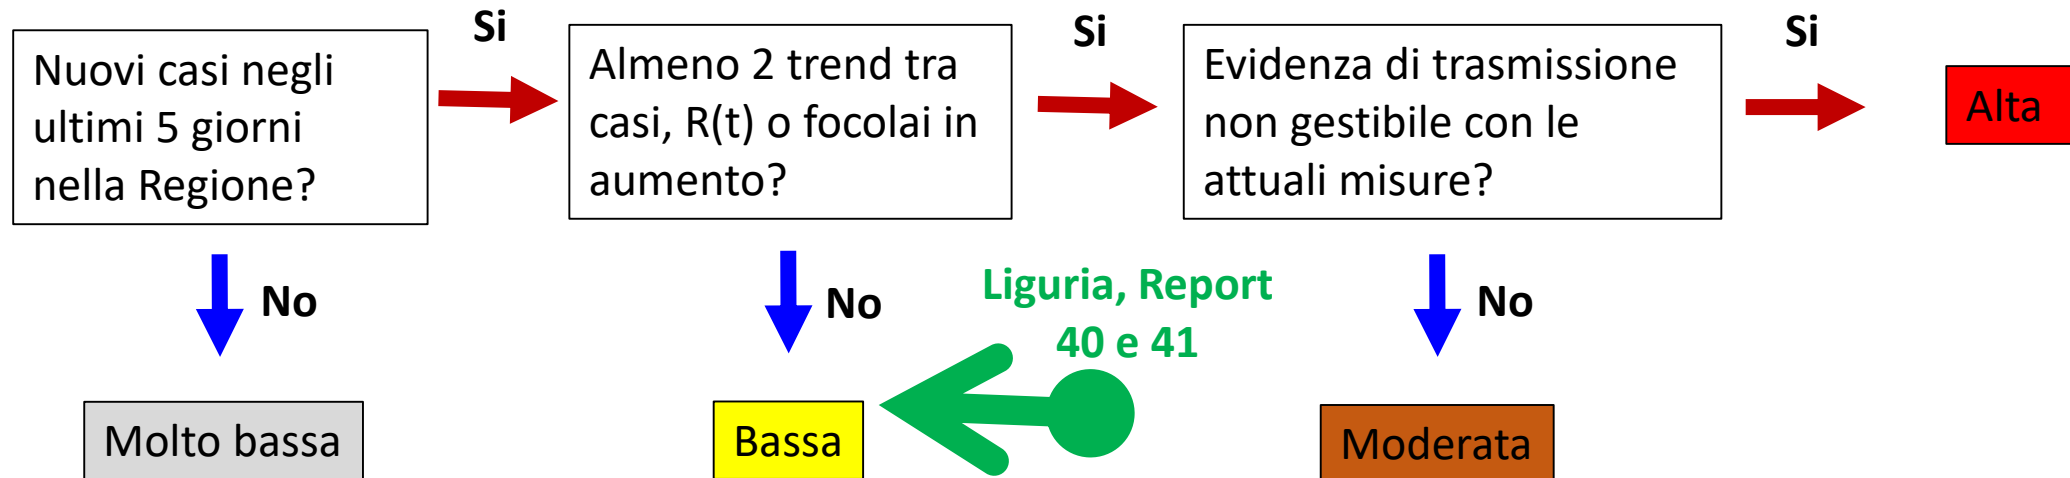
Nuovi casi negli ultimi 5 giorni nella Regione?

Si

Almeno 2 trend tra casi, R(t) o focolai in aumento?

Si

Evidenza di trasmissione non gestibile con le attuali misure?

Si

Alta

No

No

Liguria, Report 40 e 41

No

Molto bassa

Bassa

Moderata